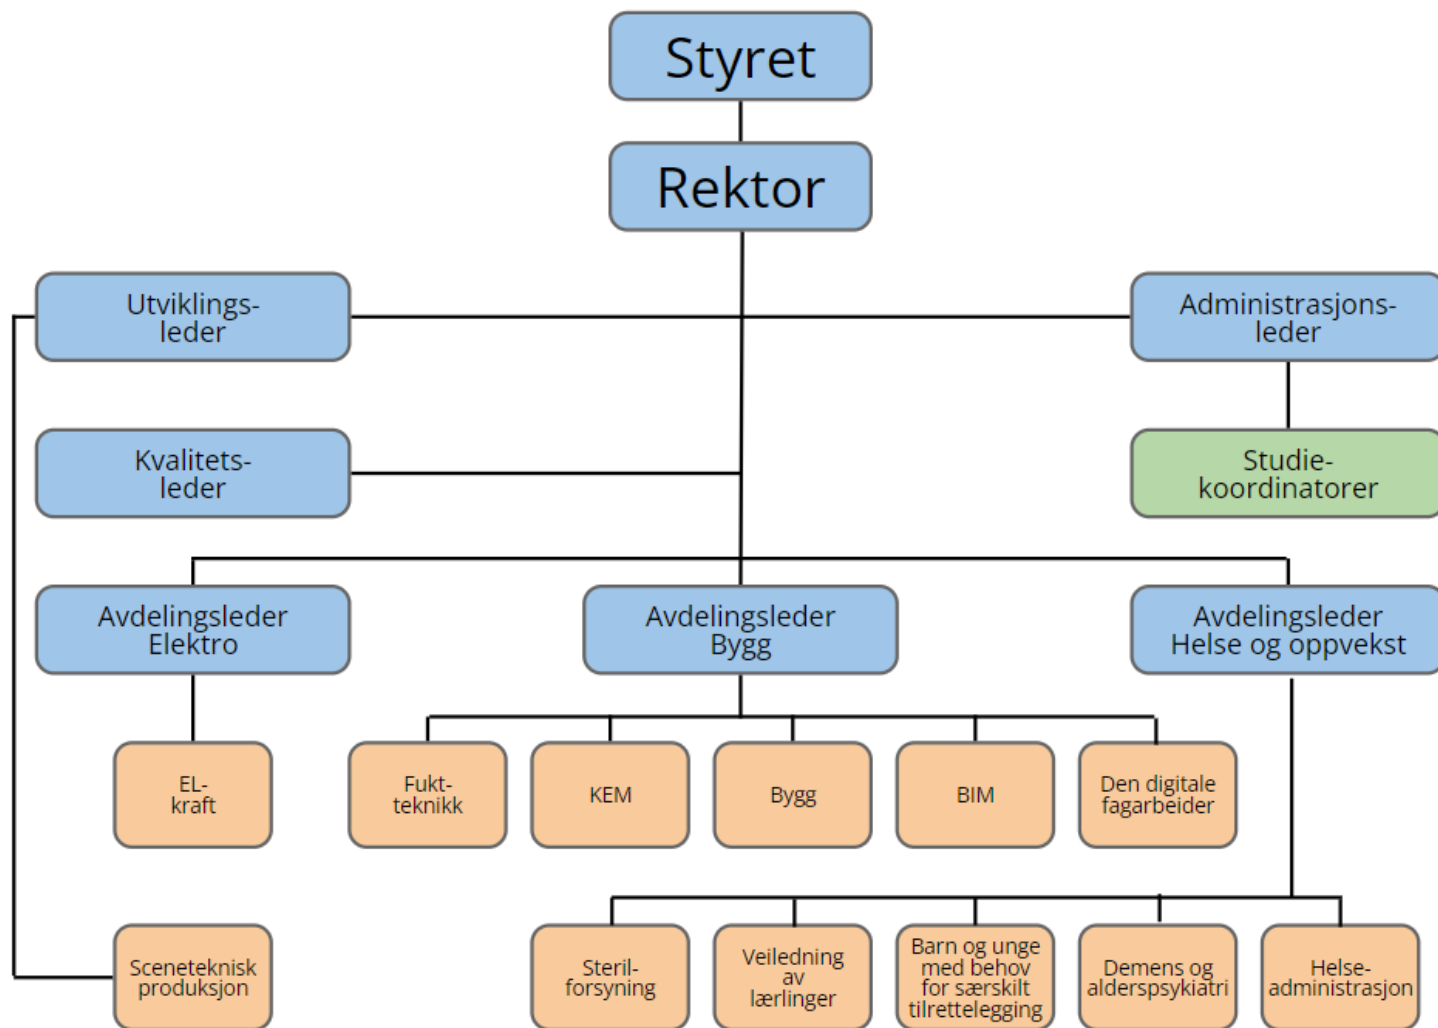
Styret

Rektor

Utviklingsleder

Administrasjonsleder

Kvalitetsleder

Studiekoordinatorer

Avdelingsleder Elektro

Avdelingsleder Bygg

Avdelingsleder Helse og oppvekst

ELkraft

Fukteknikk

KEM

Bygg

BIM

Den digitale fagarbeider

Sceneteknisk produksjon

Sterilforsyning

Veiledning av lærlinger

Barn og unge med behov for særskilt tilrettelegging

Demens og alderspsykiatri

Helseadministrasjon